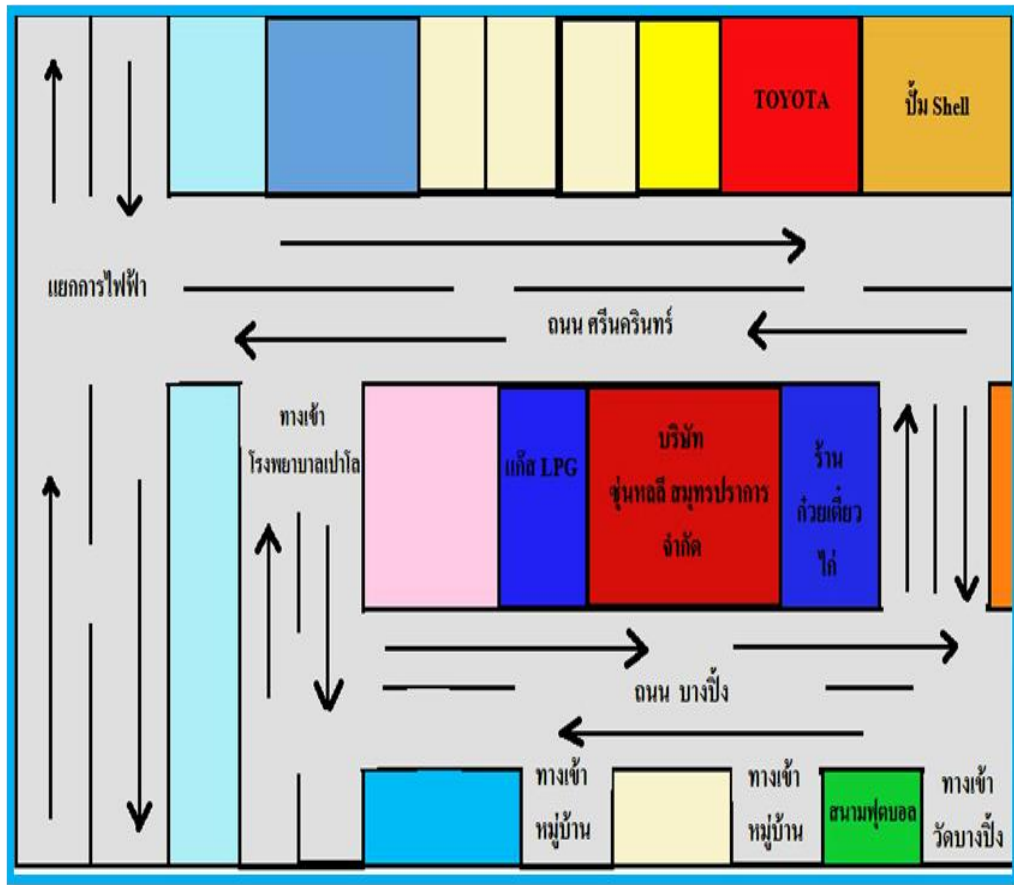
TOYOTA

ปั๊ม Shell

แยกการไฟฟ้า

ถนน ศรีนครินทร์

ทางเข้า
โรงพยาบาลเปาโล

แก๊ส LPG

บริษัท
ซุ่นหลี สมุทรปราการ
จำกัด

ร้าน
ก๋วยเตี๋ยว
ไก่

ถนน บางปิ้ง

ทางเข้า
หมู่บ้าน

ทางเข้า
หมู่บ้าน

สนามฟุตบอล

ทางเข้า
วัดบางปิ้ง